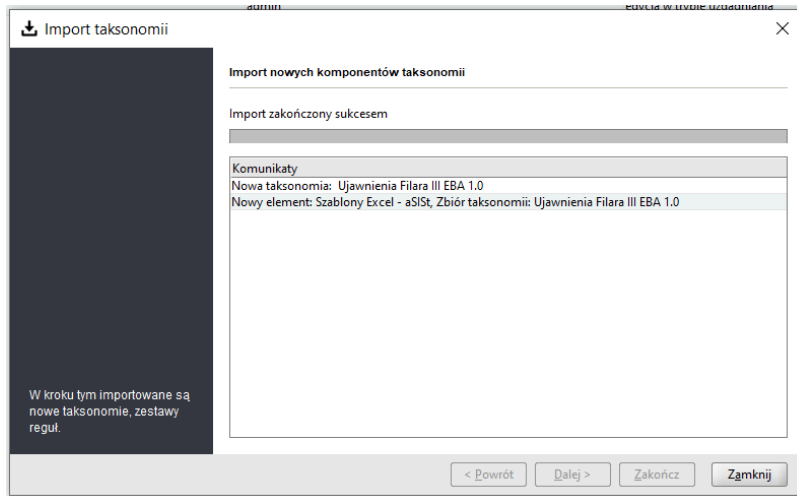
admin

Edycja w trybie uzgadniania

Import taksonomii

×

Import nowych komponentów taksonomii

Import zakończony sukcesem

| Komunikaty |
|---|
| Nowa taksonomia: Ujawnienia Filara III EBA 1.0 |
| Nowy element: Szablony Excel - aSISt, Zbiór taksonomii: Ujawnienia Filara III EBA 1.0 |

W kroku tym importowane są nowe taksonomie, zestawy reguł.

< Powrót

Dalej >

Zakończ

Zamknij